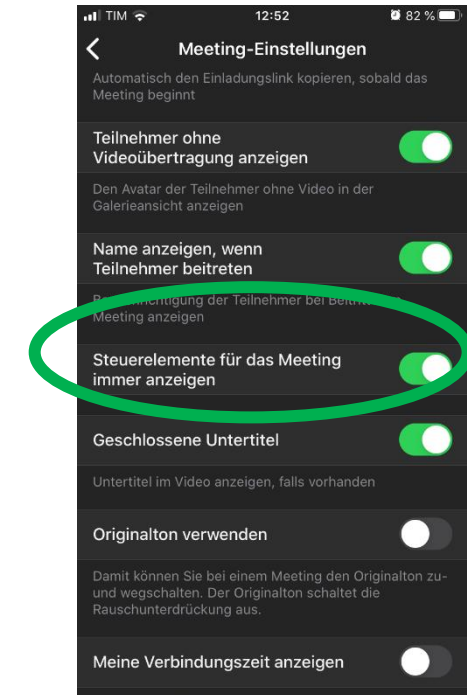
TIM 12:52 82 %

Meeting-Einstellungen

Automatisch den Einladungslink kopieren, sobald das Meeting beginnt

Teilnehmer ohne Videoübertragung anzeigen

Den Avatar der Teilnehmer ohne Video in der Galerieansicht anzeigen

Name anzeigen, wenn Teilnehmer beitreten

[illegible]nachrichtigung der Teilnehmer bei Beitr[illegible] Meeting anzeigen

Steuerelemente für das Meeting immer anzeigen

Geschlossene Untertitel

Untertitel im Video anzeigen, falls vorhanden

Originalton verwenden

Damit können Sie bei einem Meeting den Originalton zu- und wegschalten. Der Originalton schaltet die Rauschunterdrückung aus.

Meine Verbindungszeit anzeigen